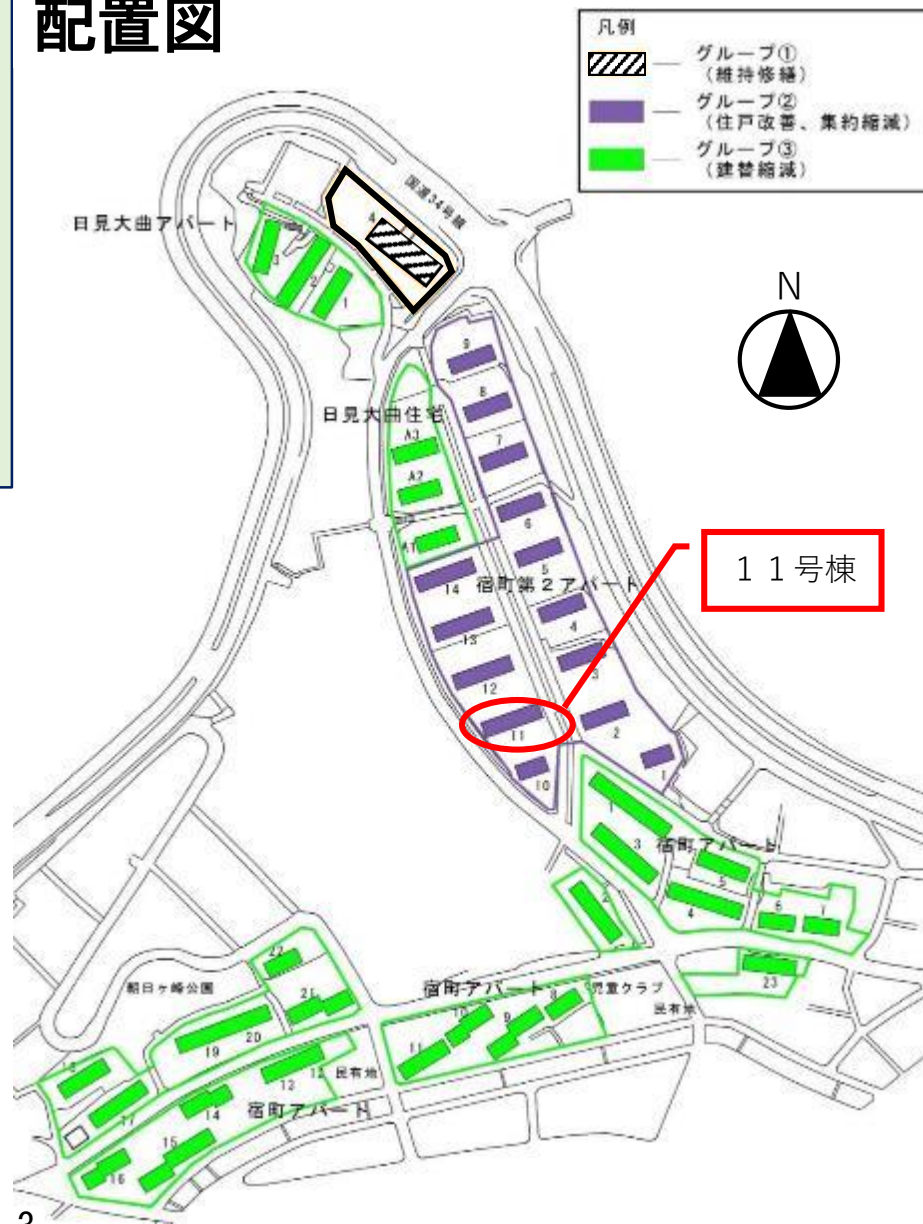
配置図

凡例
グループ①（維持修繕）
グループ②（住戸改善、集約縮減）
グループ③（建替縮減）

国道34号線
日見大曲アパート
4
3
2
1
N
9
8
日見大曲住宅
7
A3
A2
6
A1
5
１１号棟
14
宿町第２アパート
4
13
3
12
2
11
1
10
1
3
宿町アパート
5
2
4
6
1
22
23
朝日ヶ峰公園
21
宿町アパート
児童クラブ
8
10
民有地
9
19
20
11
8
13
12
民有地
17
14
宿町アパート
15
16
2